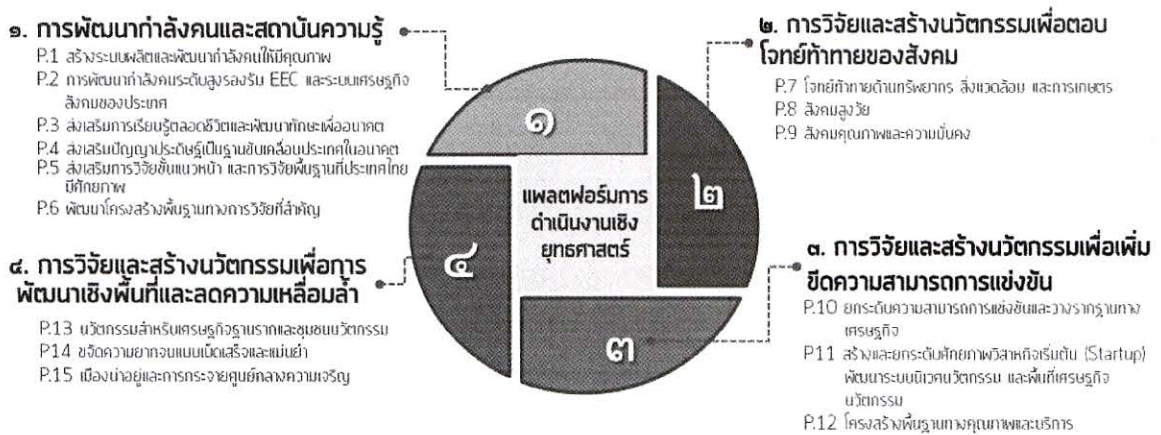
๑. การพัฒนากำลังคนและสถาบันความรู้

P.1 สร้างระบบผลิตและพัฒนากำลังคนให้มีคุณภาพ
P.2 การพัฒนากำลังคนระดับสูงรองรับ EEC และระบบเศรษฐกิจสังคมของประเทศ
P.3 ส่งเสริมการเรียนรู้ตลอดชีวิตและพัฒนาทักษะเพื่ออนาคต
P.4 ส่งเสริมปัญญาประดิษฐ์เป็นฐานขับเคลื่อนประเทศในอนาคต
P.5 ส่งเสริมการวิจัยขั้นแนวหน้า และการวิจัยพื้นฐานที่ประเทศไทยมีศักยภาพ
P.6 พัฒนาโครงสร้างพื้นฐานทางการวิจัยที่สำคัญ

๒. การวิจัยและสร้างนวัตกรรมเพื่อตอบโจทย์ท้าทายของสังคม

P.7 โจทย์ท้าทายด้านทรัพยากร สิ่งแวดล้อม และการเกษตร
P.8 สังคมสูงวัย
P.9 สังคมคุณภาพและความมั่นคง

๑

๒

๓

๔

แพลตฟอร์มการดำเนินงานเชิงยุทธศาสตร์

๔. การวิจัยและสร้างนวัตกรรมเพื่อการพัฒนาเชิงพื้นที่และลดความเหลื่อมล้ำ

P.13 นวัตกรรมสำหรับเศรษฐกิจฐานรากและชุมชนนวัตกรรม
P14 ขจัดความยากจนแบบเบ็ดเสร็จและแม่นยำ
P.15 เมืองน่าอยู่และการกระจายศูนย์กลางความเจริญ

๓. การวิจัยและสร้างนวัตกรรมเพื่อเพิ่มขีดความสามารถการแข่งขัน

P.10 ยกระดับความสามารถการแข่งขันและวางรากฐานทางเศรษฐกิจ
P11 สร้างและยกระดับศักยภาพวิสาหกิจเริ่มต้น (Startup) พัฒนาระบบนิเวศนวัตกรรม และพื้นที่เศรษฐกิจนวัตกรรม
P.12 โครงสร้างพื้นฐานทางคุณภาพและบริการ